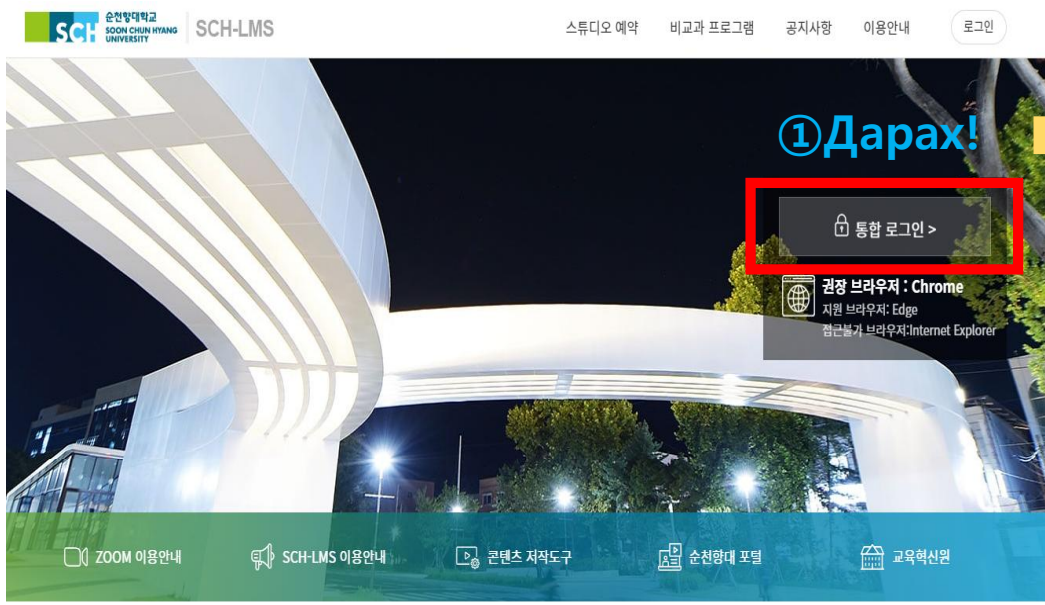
SCH 순천향대학교 SOON CHUN HYANG UNIVERSITY SCH-LMS

스튜디오 예약 비교과 프로그램 공지사항 이용안내 로그인

①Дарах!

통합 로그인 >

권장 브라우저 : Chrome
지원 브라우저: Edge
접근불가 브라우저:Internet Explorer

ZOOM 이용안내 SCH-LMS 이용안내 콘텐츠 저작도구 순천향대 포털 교육혁신원